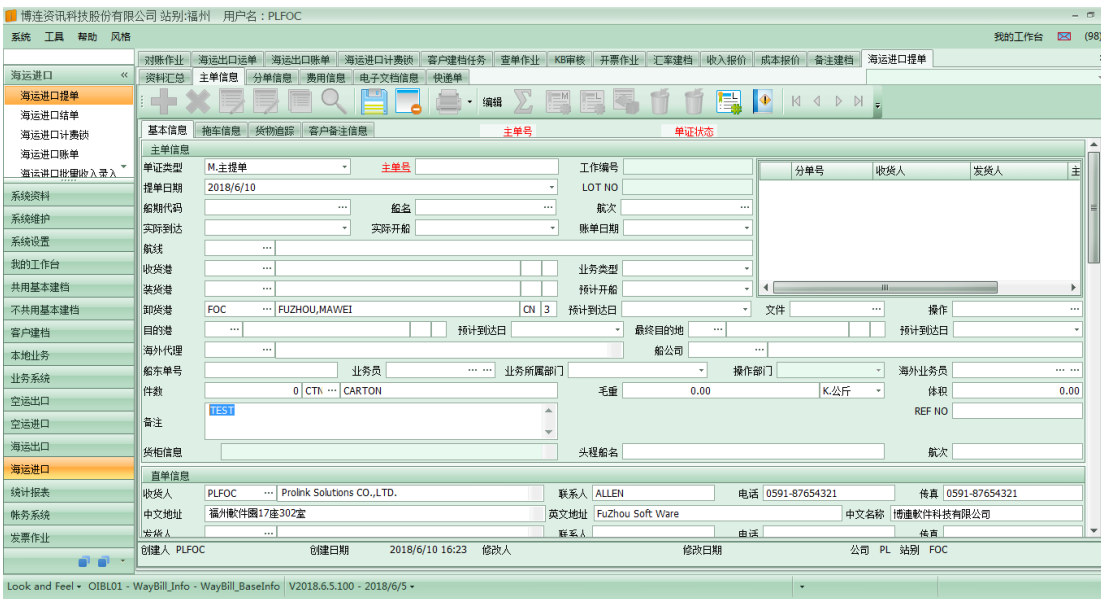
博连资讯科技股份有限公司 站别:福州 用户名：PLFOC

系统 工具 帮助 风格

我的工作台 (98)

对账作业 海运出口运单 海运出口账单 海运进口计费锁 客户建档任务 查单作业 KB审核 开票作业 汇率建档 收入报价 成本报价 备注建档 海运进口提单

资料汇总 主单信息 分单信息 费用信息 电子文档信息 快递单

编辑

海运进口
海运进口提单
海运进口结单
海运进口计费锁
海运进口账单
海运进口批量收入录入

系统资料
系统维护
系统设置
我的工作台
共用基本建档
不共用基本建档
客户建档
本地业务
业务系统
空运出口
空运进口
海运出口
海运进口
统计报表
帐务系统
发票作业

基本信息 拖车信息 货物追踪 客户备注信息 主单号 单证状态

主单信息

单证类型 M.主提单 主单号 工作编号
提单日期 2018/6/10 LOT NO
船期代码 船名 航次
实际到达 实际开船 账单日期
航线
收货港 业务类型
装货港 预计开船
卸货港 FOC FUZHOU,MAWEI CN 3 预计到达日

| 分单号 | 收货人 | 发货人 | 主 |
|---|---|---|---|

文件 操作
目的港 预计到达日 最终目的地 预计到达日
海外代理 船公司
船东单号 业务员 业务所属部门 操作部门 海外业务员
件数 0 CTN CARTON 毛重 0.00 K.公斤 体积 0.00
备注 TEST REF NO
货柜信息 头程船名 航次

直单信息

收货人 PLFOC Prolink Solutions CO.,LTD. 联系人 ALLEN 电话 0591-87654321 传真 0591-87654321
中文地址 福州軟件園17座302室 英文地址 FuZhou Soft Ware 中文名称 博連軟件科技有限公司
发货人 联系人 电话 传真

创建人 PLFOC 创建日期 2018/6/10 16:23 修改人 修改日期 公司 PL 站别 FOC

Look and Feel OIBL01 - WayBill_Info - WayBill_BaseInfo V2018.6.5.100 - 2018/6/5